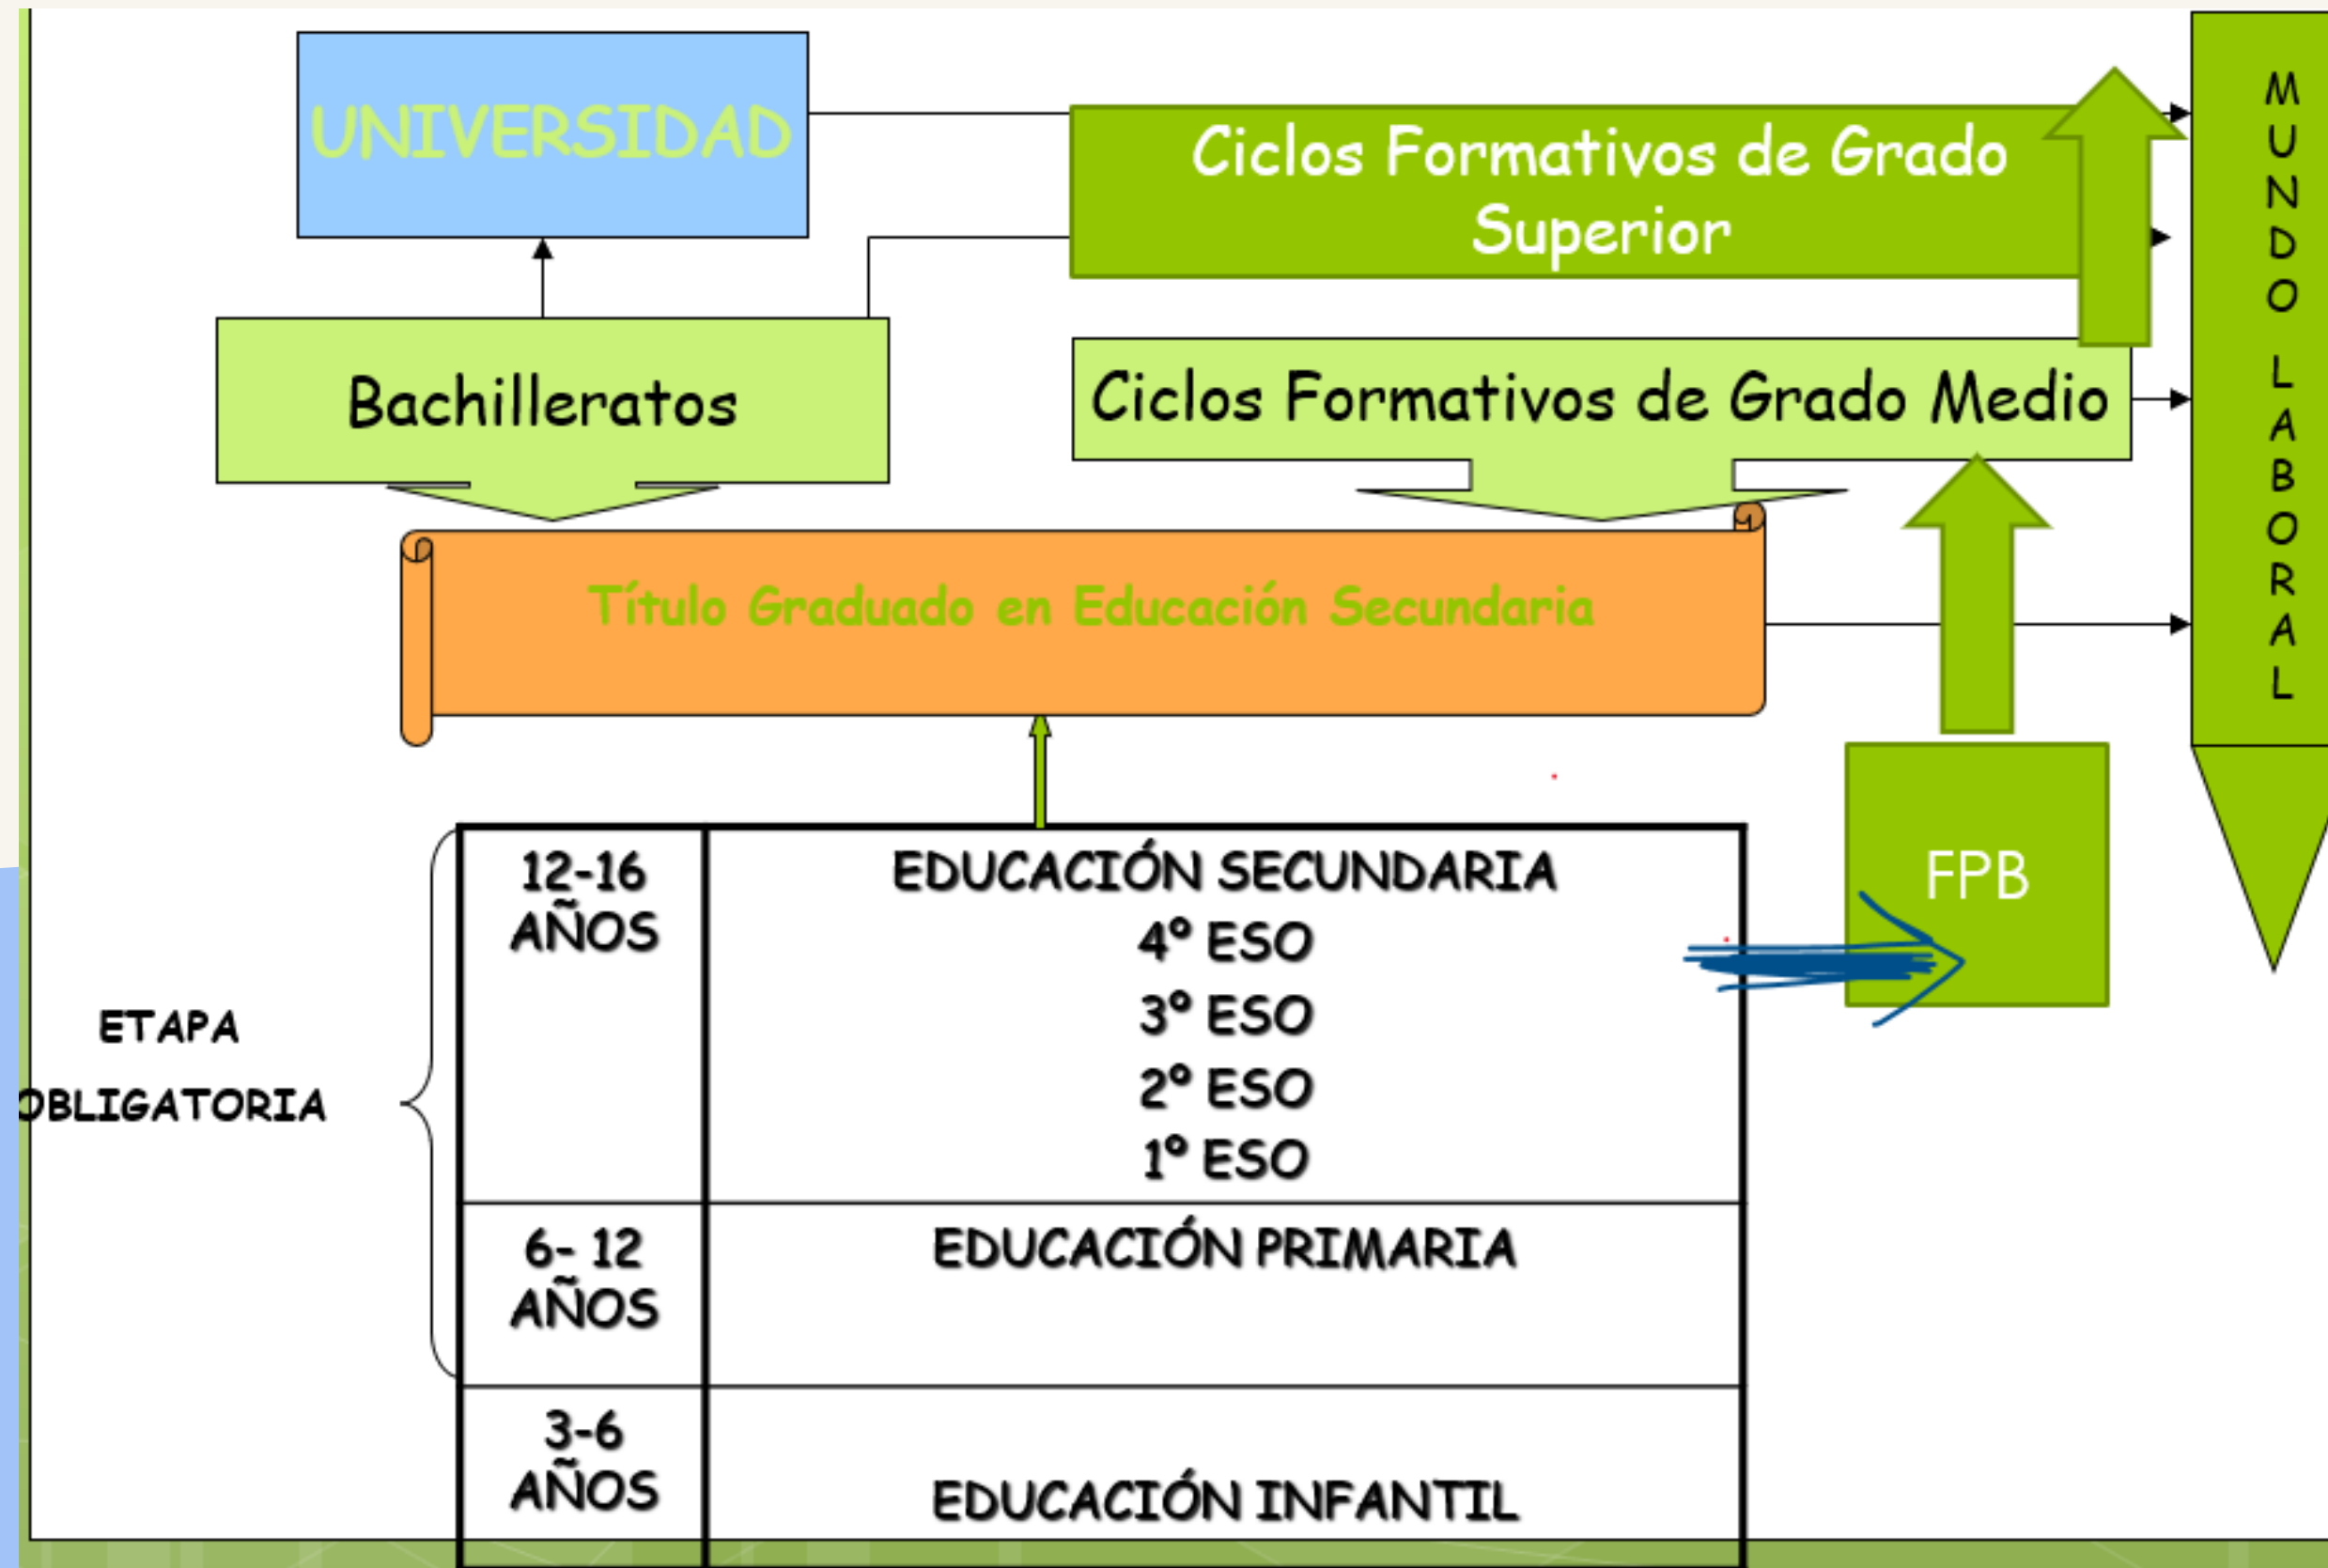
UNIVERSIDAD

Ciclos Formativos de Grado Superior

Bachilleratos

Ciclos Formativos de Grado Medio

MUNDO LABORAL

Título Graduado en Educación Secundaria

FPB

ETAPA
OBLIGATORIA

| 12-16 AÑOS | EDUCACIÓN SECUNDARIA<br>4º ESO<br>3º ESO<br>2º ESO<br>1º ESO |
|---|---|
| 6- 12 AÑOS | EDUCACIÓN PRIMARIA |
| 3-6 AÑOS | EDUCACIÓN INFANTIL |